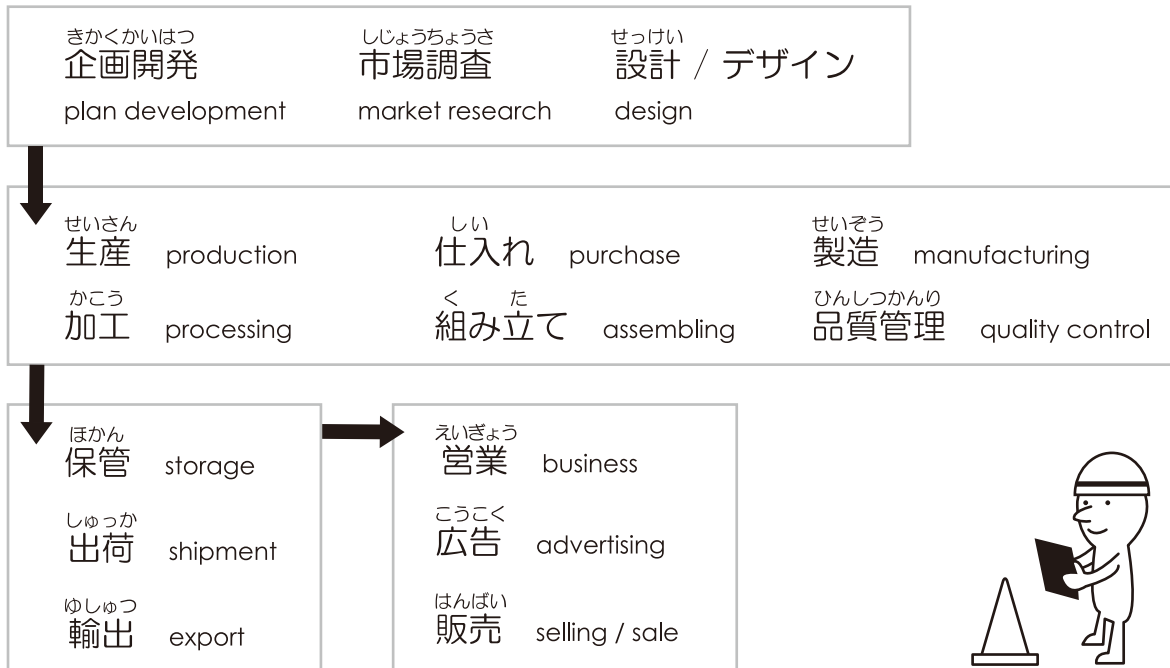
きかくかいはつ
企画開発
plan development

しじょうちょうさ
市場調査
market research

せっけい
設計 / デザイン
design

せいさん
生産 production

しい
仕入れ purchase

せいぞう
製造 manufacturing

かこう
加工 processing

く た
組み立て assembling

ひんしつかんり
品質管理 quality control

ほかん
保管 storage

しゅっか
出荷 shipment

ゆしゅつ
輸出 export

えいぎょう
営業 business

こうこく
広告 advertising

はんばい
販売 selling / sale